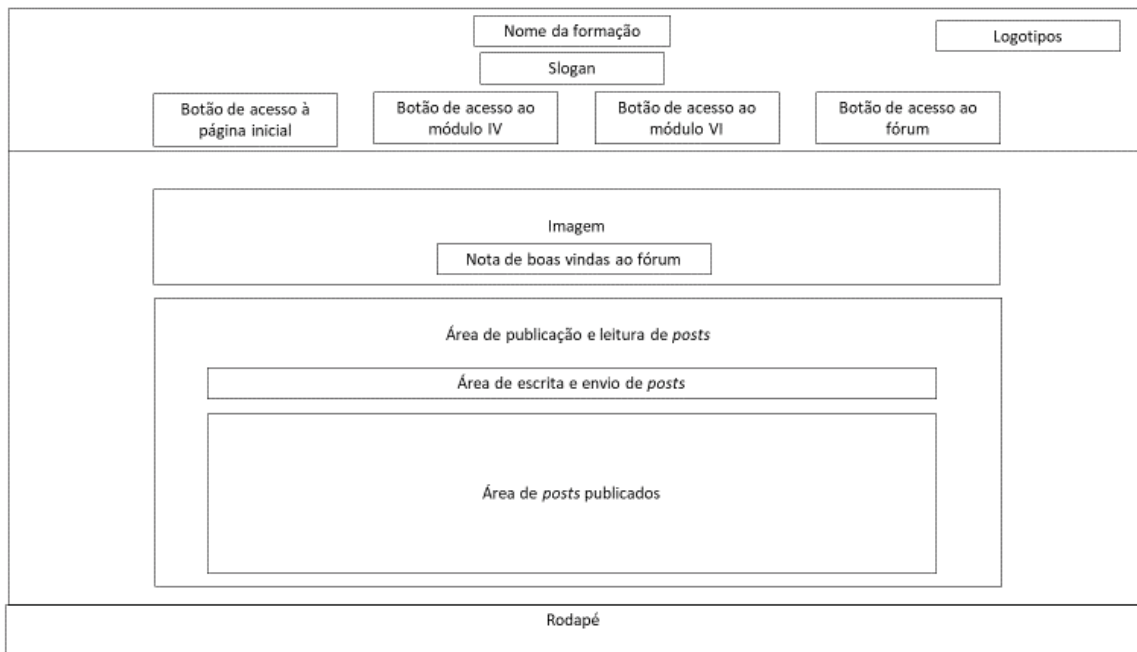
Nome da formação

Logotipos

Slogan

Botão de acesso à página inicial

Botão de acesso ao módulo IV

Botão de acesso ao módulo VI

Botão de acesso ao fórum

Imagem

Nota de boas vindas ao fórum

Área de publicação e leitura de *posts*

Área de escrita e envio de *posts*

Área de *posts* publicados

Rodapé